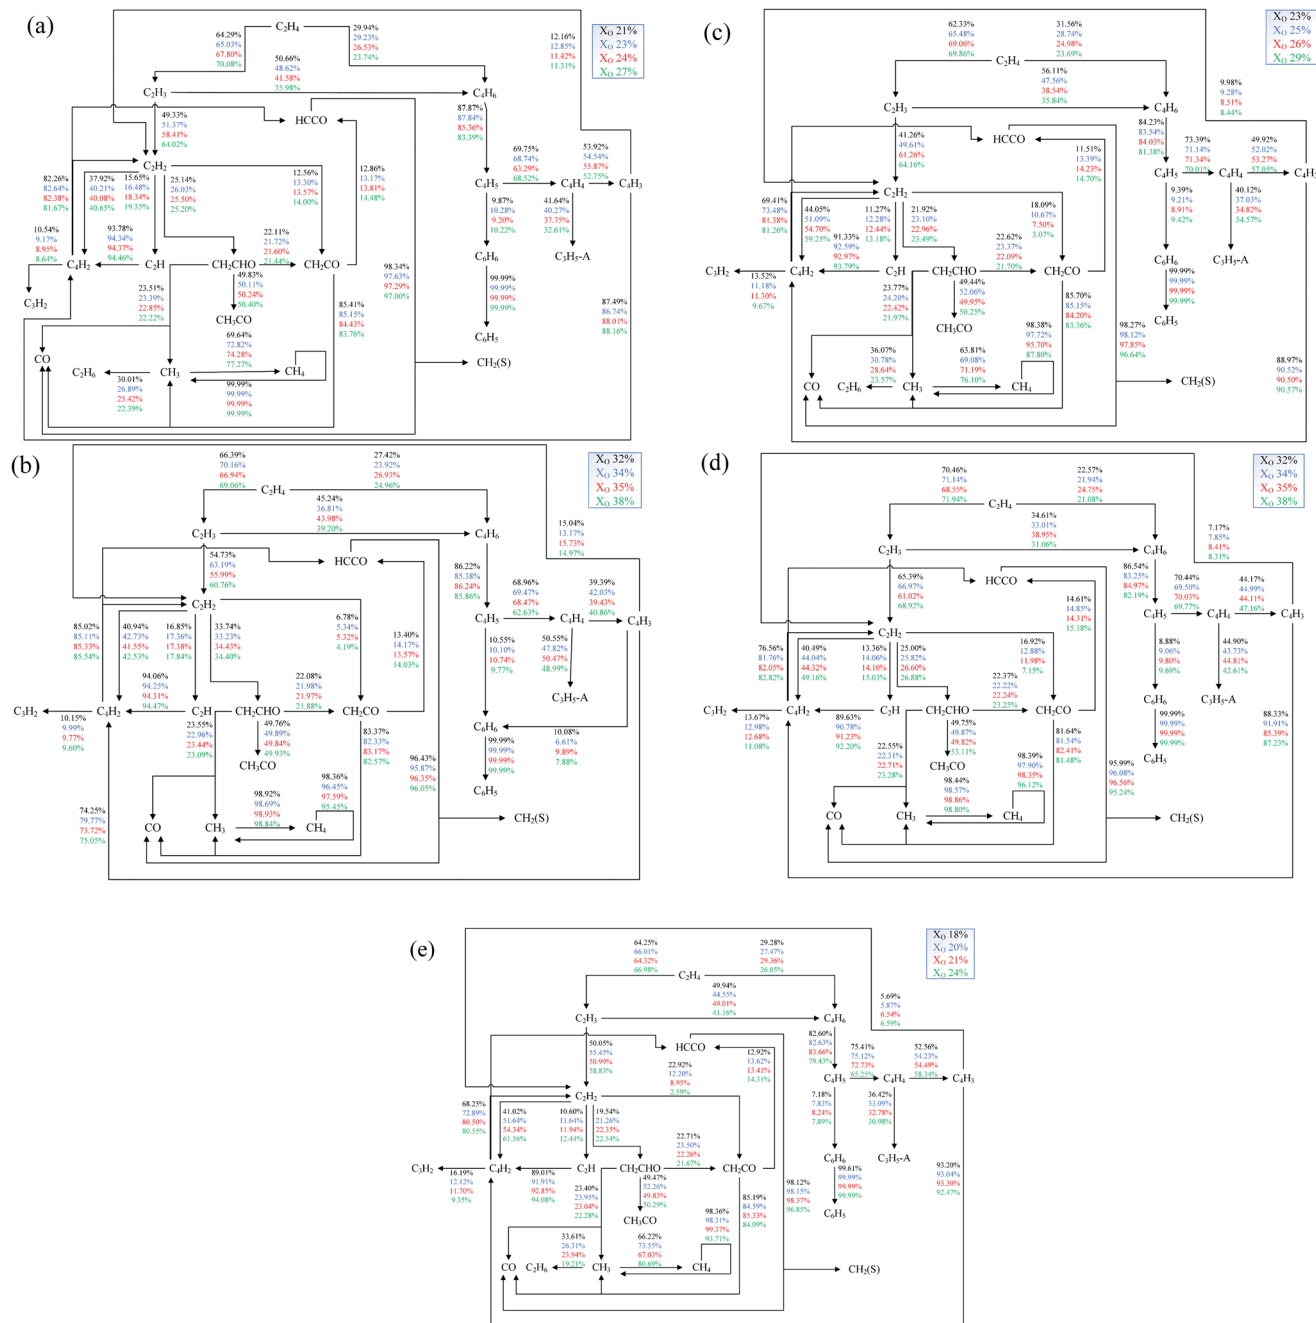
(a)

$X_O$ 21%
$X_O$ 23%
$X_O$ 24%
$X_O$ 27%

64.29% 65.03% 67.80% 70.08%
$C_2H_4$
29.94% 29.23% 26.53% 23.74%
12.16% 12.85% 11.42% 11.31%
50.66% 48.62% 41.58% 35.98%
$C_2H_3$
$C_4H_6$
49.33% 51.37% 58.41% 64.02%
HCCO
87.87% 87.84% 85.36% 83.39%
$C_2H_2$
82.26% 82.64% 82.38% 81.67%
37.92% 40.21% 40.08% 40.65%
15.65% 16.48% 18.34% 19.35%
25.14% 26.03% 25.50% 25.20%
12.56% 13.30% 13.57% 14.00%
12.86% 13.17% 13.81% 14.48%
69.75% 68.74% 63.29% 68.52%
53.92% 54.54% 55.87% 52.75%
$C_4H_5$
$C_4H_4$
$C_4H_3$
10.54% 9.17% 8.95% 8.64%
93.78% 94.34% 94.37% 94.46%
22.11% 21.72% 21.60% 21.44%
9.87% 10.28% 9.20% 10.22%
41.64% 40.27% 37.75% 32.61%
$C_3H_2$
$C_4H_2$
$C_2H$
$CH_2CHO$
$CH_2CO$
$C_6H_6$
$C_3H_5$-A
23.51% 23.39% 22.85% 22.22%
49.83% 50.11% 50.24% 50.40%
98.34% 97.63% 97.29% 97.00%
99.99% 99.99% 99.99% 99.99%
$CH_3CO$
85.41% 85.15% 84.43% 83.76%
87.49% 86.74% 88.01% 88.16%
$C_6H_5$
CO
69.64% 72.82% 74.28% 77.27%
$C_2H_6$
$CH_3$
$CH_4$
$CH_2(S)$
30.01% 26.89% 25.42% 22.39%
99.99% 99.99% 99.99% 99.99%

(c)

$X_O$ 23%
$X_O$ 25%
$X_O$ 26%
$X_O$ 29%

62.33% 65.48% 69.06% 69.86%
31.56% 28.74% 24.98% 23.69%
$C_2H_4$
56.11% 47.56% 38.54% 35.84%
9.98% 9.28% 8.51% 8.44%
$C_2H_3$
$C_4H_6$
41.26% 49.61% 61.26% 64.16%
HCCO
84.23% 83.54% 84.03% 81.38%
11.51% 13.39% 14.23% 14.70%
73.39% 71.14% 71.34% 70.01%
49.92% 52.02% 53.27% 57.05%
$C_2H_2$
$C_4H_5$
$C_4H_4$
$C_4H_3$
69.41% 73.48% 81.38% 81.26%
44.05% 51.09% 54.70% 59.25%
11.27% 12.28% 12.44% 13.18%
21.92% 23.10% 22.96% 23.49%
18.09% 10.67% 7.50% 3.07%
9.39% 9.21% 8.91% 9.42%
40.12% 37.03% 34.82% 34.57%
91.33% 92.59% 92.97% 93.79%
22.62% 23.37% 22.09% 21.70%
$C_6H_6$
$C_3H_5$-A
$C_3H_2$
$C_4H_2$
$C_2H$
$CH_2CHO$
$CH_2CO$
13.52% 11.18% 11.30% 9.67%
49.44% 52.06% 49.95% 50.25%
99.99% 99.99% 99.99% 99.99%
23.77% 24.20% 22.42% 21.97%
85.70% 85.15% 84.20% 83.36%
$C_6H_5$
$CH_3CO$
98.38% 97.72% 95.70% 87.80%
98.27% 98.12% 97.85% 96.64%
36.07% 30.78% 28.64% 23.57%
63.81% 69.08% 71.19% 76.10%
CO
$C_2H_6$
$CH_3$
$CH_4$
$CH_2(S)$
88.97% 90.52% 90.50% 90.57%

(b)

$X_O$ 32%
$X_O$ 34%
$X_O$ 35%
$X_O$ 38%

66.39% 70.16% 66.94% 69.06%
27.42% 23.92% 26.93% 24.96%
$C_2H_4$
45.24% 36.81% 43.98% 39.20%
$C_2H_3$
$C_4H_6$
15.04% 13.17% 15.73% 14.97%
54.73% 63.19% 55.99% 60.76%
HCCO
86.22% 85.38% 86.24% 85.86%
68.96% 69.47% 68.47% 62.63%
39.39% 42.03% 39.43% 40.86%
$C_2H_2$
$C_4H_5$
$C_4H_4$
$C_4H_3$
6.78% 5.34% 5.32% 4.19%
13.40% 14.17% 13.57% 14.03%
85.02% 85.11% 85.33% 85.54%
40.94% 42.73% 41.55% 42.53%
16.85% 17.36% 17.38% 17.84%
33.74% 33.23% 34.43% 34.40%
10.55% 10.10% 10.74% 9.77%
50.55% 47.82% 50.47% 48.99%
$C_3H_5$-A
94.06% 94.25% 94.31% 94.47%
22.08% 21.98% 21.97% 21.88%
$C_3H_2$
$C_4H_2$
$C_2H$
$CH_2CHO$
$CH_2CO$
$C_6H_6$
10.15% 9.99% 9.77% 9.60%
23.55% 22.96% 23.44% 23.09%
49.76% 49.89% 49.84% 49.93%
83.37% 82.33% 83.17% 82.57%
10.08% 6.61% 9.89% 7.88%
99.99% 99.99% 99.99% 99.99%
$CH_3CO$
96.43% 95.87% 96.35% 96.05%
98.36% 96.45% 97.59% 95.45%
98.92% 98.69% 98.93% 98.84%
$C_6H_5$
74.25% 79.77% 73.72% 75.05%
CO
$CH_3$
$CH_4$
$CH_2(S)$

(d)

$X_O$ 32%
$X_O$ 34%
$X_O$ 35%
$X_O$ 38%

70.46% 71.14% 68.55% 71.94%
22.57% 21.94% 24.75% 21.08%
$C_2H_4$
34.61% 33.01% 38.95% 31.06%
7.17% 7.85% 8.41% 8.31%
$C_2H_3$
$C_4H_6$
65.39% 66.97% 61.02% 68.92%
HCCO
86.54% 83.25% 84.97% 82.19%
70.44% 69.50% 70.03% 69.77%
44.17% 44.99% 44.11% 47.16%
$C_4H_5$
$C_4H_4$
$C_4H_3$
14.61% 14.85% 14.31% 15.18%
$C_2H_2$
76.56% 81.76% 82.05% 82.82%
40.49% 44.04% 44.32% 49.16%
13.36% 14.06% 14.10% 15.03%
25.00% 25.82% 26.60% 26.88%
16.92% 12.88% 11.98% 7.15%
8.88% 9.06% 9.80% 9.69%
44.90% 43.73% 44.81% 42.61%
22.37% 22.22% 22.24% 23.25%
$C_6H_6$
$C_3H_5$-A
$C_3H_2$
$C_4H_2$
$C_2H$
$CH_2CHO$
$CH_2CO$
13.67% 12.98% 12.68% 11.08%
89.63% 90.78% 91.23% 92.20%
99.99% 99.99% 99.99% 99.99%
88.33% 91.91% 85.39% 87.23%
49.75% 49.87% 49.82% 53.11%
81.64% 81.54% 82.41% 81.48%
$C_6H_5$
22.55% 22.31% 22.71% 23.28%
$CH_3CO$
98.39% 97.90% 98.35% 96.12%
95.99% 96.08% 96.56% 95.24%
98.44% 98.57% 98.86% 98.80%
CO
$CH_3$
$CH_4$
$CH_2(S)$

(e)

$X_O$ 18%
$X_O$ 20%
$X_O$ 21%
$X_O$ 24%

64.25% 66.01% 64.32% 66.98%
29.28% 27.47% 29.36% 26.05%
$C_2H_4$
49.94% 44.55% 49.01% 41.16%
5.69% 5.87% 6.54% 6.59%
$C_2H_3$
$C_4H_6$
50.05% 55.45% 50.99% 58.83%
HCCO
12.92% 13.62% 13.41% 14.31%
82.60% 82.63% 83.66% 79.43%
22.92% 12.20% 8.95% 2.59%
75.41% 75.12% 72.73% 65.25%
52.56% 54.23% 54.49% 58.34%
$C_2H_2$
$C_4H_5$
$C_4H_4$
$C_4H_3$
68.25% 72.89% 80.50% 80.55%
41.02% 51.64% 54.34% 61.56%
10.60% 11.64% 11.94% 12.44%
19.54% 21.26% 22.35% 22.54%
7.18% 7.83% 8.24% 7.89%
36.42% 33.09% 32.78% 30.98%
22.71% 23.50% 22.26% 21.67%
$C_6H_6$
$C_3H_5$-A
$C_3H_2$
$C_4H_2$
$C_2H$
$CH_2CHO$
$CH_2CO$
16.19% 12.12% 11.70% 9.35%
89.01% 91.91% 92.85% 94.08%
49.47% 52.26% 49.83% 50.29%
99.61% 99.99% 99.99% 99.99%
93.20% 93.04% 93.30% 92.47%
23.40% 23.95% 23.04% 22.28%
85.19% 84.59% 85.33% 84.09%
98.12% 98.15% 98.37% 96.85%
$C_6H_5$
$CH_3CO$
98.36% 98.31% 99.37% 93.71%
33.61% 26.31% 23.94% 19.21%
66.22% 73.55% 67.03% 80.69%
CO
$C_2H_6$
$CH_3$
$CH_4$
$CH_2(S)$